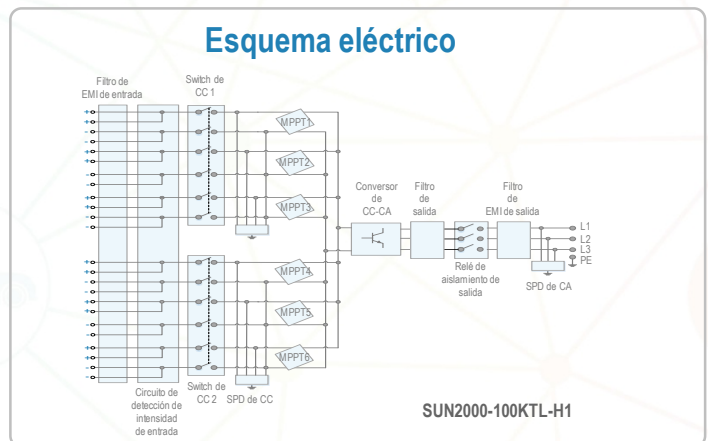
Esquema eléctrico

Filtro de EMI de entrada

Switch de CC 1

MPPT1

MPPT2

MPPT3

MPPT4

MPPT5

MPPT6

Conversor de CC-CA

Filtro de salida

Filtro de EMI de salida

L1
L2
L3
PE

Relé de aislamiento de salida

SPD de CA

Circuito de detección de intensidad de entrada

Switch de CC 2

SPD de CC

SUN2000-100KTL-H1